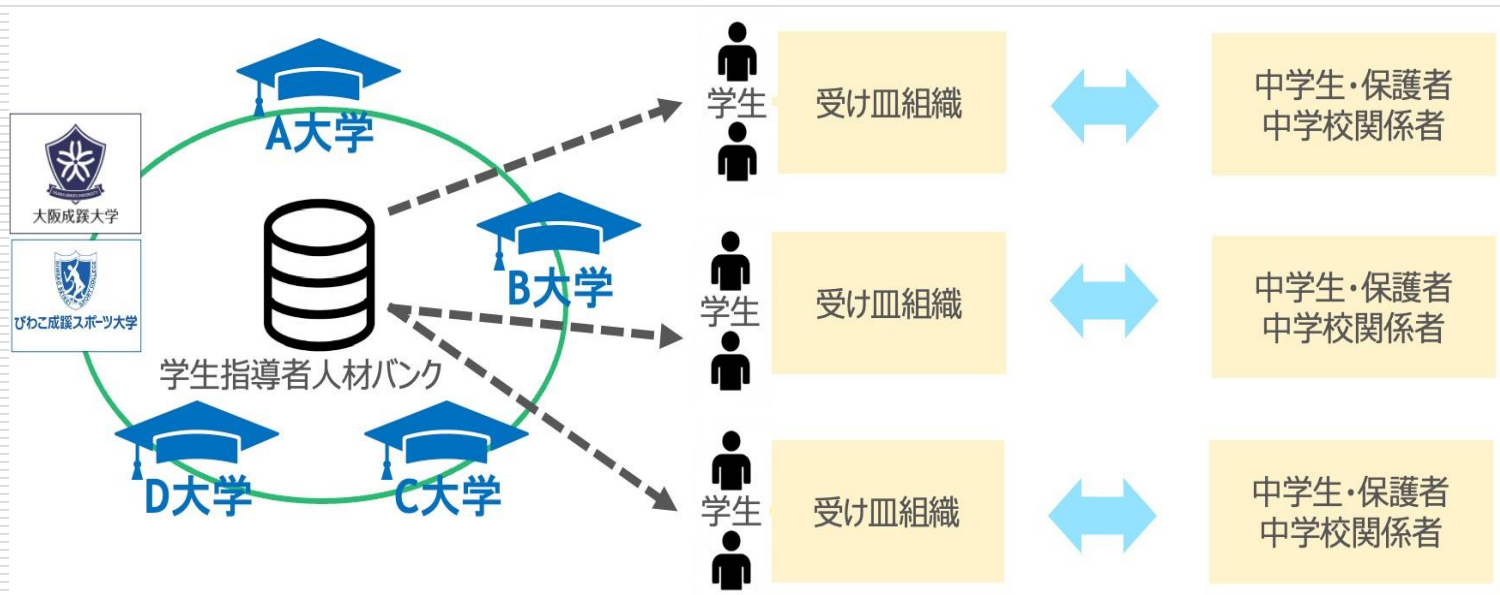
大阪成蹊大学

びわこ成蹊スポーツ大学

A大学

B大学

学生指導者人材バンク

D大学

C大学

学生

受け皿組織

中学生・保護者
中学校関係者

学生

受け皿組織

中学生・保護者
中学校関係者

学生

受け皿組織

中学生・保護者
中学校関係者